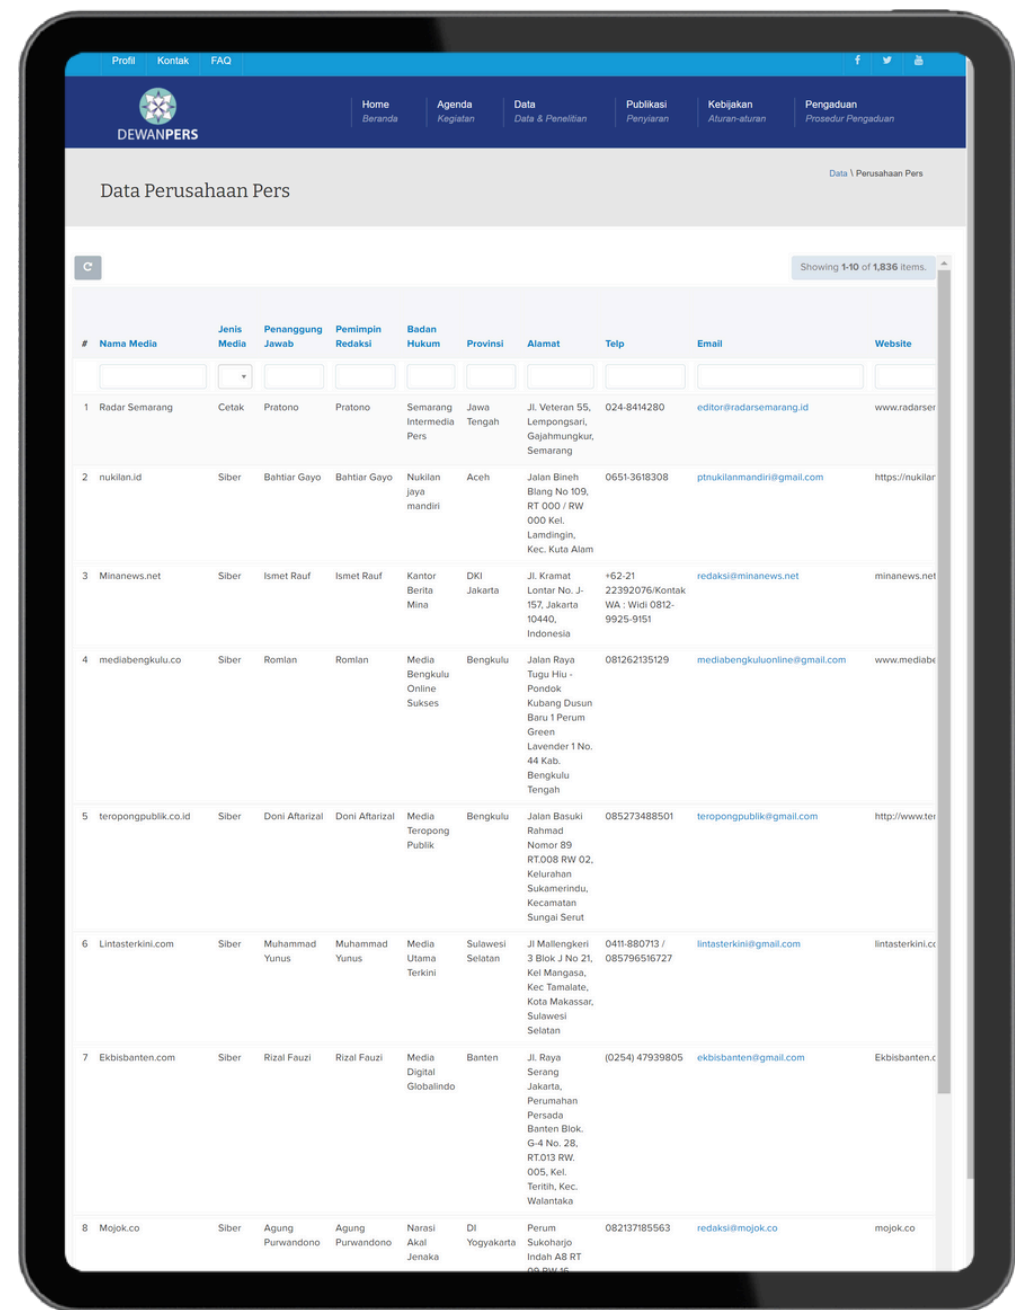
Profil Kontak FAQ

DEWANPERS

Home Beranda | Agenda Kegiatan | Data Data & Penelitian | Publikasi Penyiaran | Kebijakan Aturan-aturan | Pengaduan Prosedur Pengaduan

Data Perusahaan Pers

Data \ Perusahaan Pers

Showing 1-10 of 1,836 items.

| # | Nama Media | Jenis Media | Penanggung Jawab | Pemimpin Redaksi | Badan Hukum | Provinsi | Alamat | Telp | Email | Website |
|---|---|---|---|---|---|---|---|---|---|---|
| 1 | Radar Semarang | Cetak | Pratono | Pratono | Semarang Intermedia Pers | Jawa Tengah | Jl. Veteran 55, Lempongsari, Gajahmungkur, Semarang | 024-8414280 | editor@radarsemarang.id | www.radarser |
| 2 | nukilan.id | Siber | Bahtiar Gayo | Bahtiar Gayo | Nukilan jaya mandiri | Aceh | Jalan Bineh Blang No 109, RT 000 / RW 000 Kel. Lamdingin, Kec. Kuta Alam | 0651-3618308 | ptnukilanmandiri@gmail.com | https://nukilar |
| 3 | Minanews.net | Siber | Ismet Rauf | Ismet Rauf | Kantor Berita Mina | DKI Jakarta | Jl. Kramat Lontar No. J-157, Jakarta 10440, Indonesia | +62-21 22392076/Kontak WA : Widi 0812-9925-9151 | redaksi@minanews.net | minanews.net |
| 4 | mediabengkulu.co | Siber | Romlan | Romlan | Media Bengkulu Online Sukses | Bengkulu | Jalan Raya Tugu Hiu - Pondok Kubang Dusun Baru 1 Perum Green Lavender 1 No. 44 Kab. Bengkulu Tengah | 081262135129 | mediabengkuluonline@gmail.com | www.mediabe |
| 5 | teropongpublik.co.id | Siber | Doni Aftarizal | Doni Aftarizal | Media Teropong Publik | Bengkulu | Jalan Basuki Rahmad Nomor 89 RT.008 RW 02, Kelurahan Sukamerindu, Kecamatan Sungai Serut | 085273488501 | teropongpublik@gmail.com | http://www.ter |
| 6 | Lintasterkini.com | Siber | Muhammad Yunus | Muhammad Yunus | Media Utama Terkini | Sulawesi Selatan | Jl Mallengkeri 3 Blok J No 21, Kel Mangasa, Kec Tamalate, Kota Makassar, Sulawesi Selatan | 0411-880713 / 085796516727 | lintasterkini@gmail.com | lintasterkini.cc |
| 7 | Ekbisbanten.com | Siber | Rizal Fauzi | Rizal Fauzi | Media Digital Globalindo | Banten | Jl. Raya Serang Jakarta, Perumahan Persada Banten Blok. G-4 No. 28, RT.013 RW. 005, Kel. Teritih, Kec. Walantaka | (0254) 47939805 | ekbisbanten@gmail.com | Ekbisbanten.c |
| 8 | Mojok.co | Siber | Agung Purwandono | Agung Purwandono | Narasi Akal Jenaka | DI Yogyakarta | Perum Sukoharjo Indah A8 RT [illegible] | 082137185563 | redaksi@mojok.co | mojok.co |